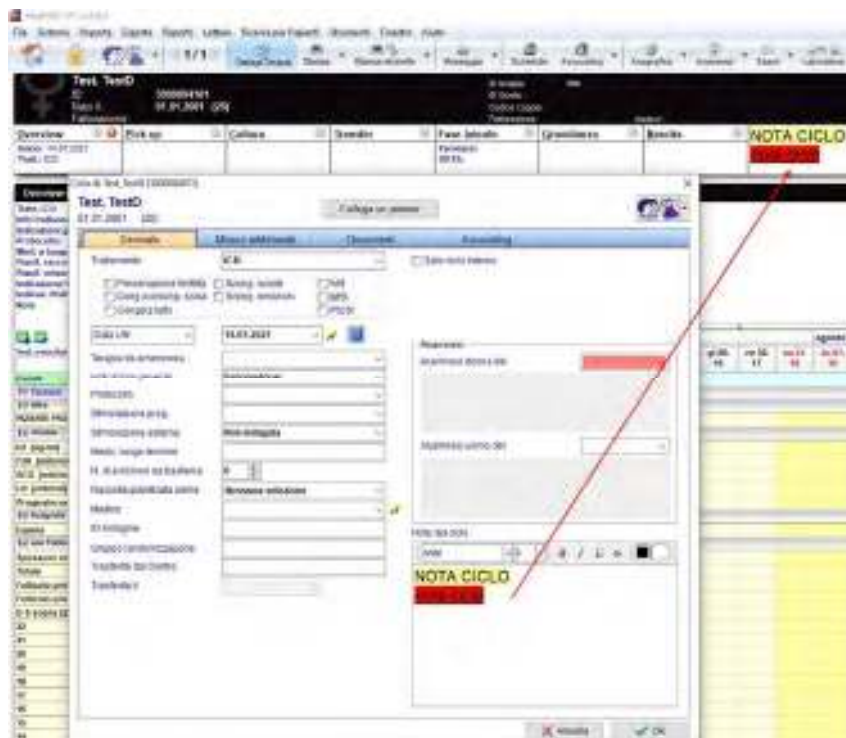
File Sistema Reports Coppia Esporta Lettere Ricerca per Esporti Strumenti Crediti Aiuto

1/1

Test, TestD

01.01.2001 (20)

Overview | Pick up | Coltura | Transfer | Fase lutealis | Gravidanza | Bambini

NOTA CICLO

Test, TestD

01.01.2001 (20)

Collega un partner

Generale | Mezzi addizionali | Documenti | Accounting

Trattamento ICSI

Data LM 15.03.2021

NOTA CICLO

X Annulla ✓ OK